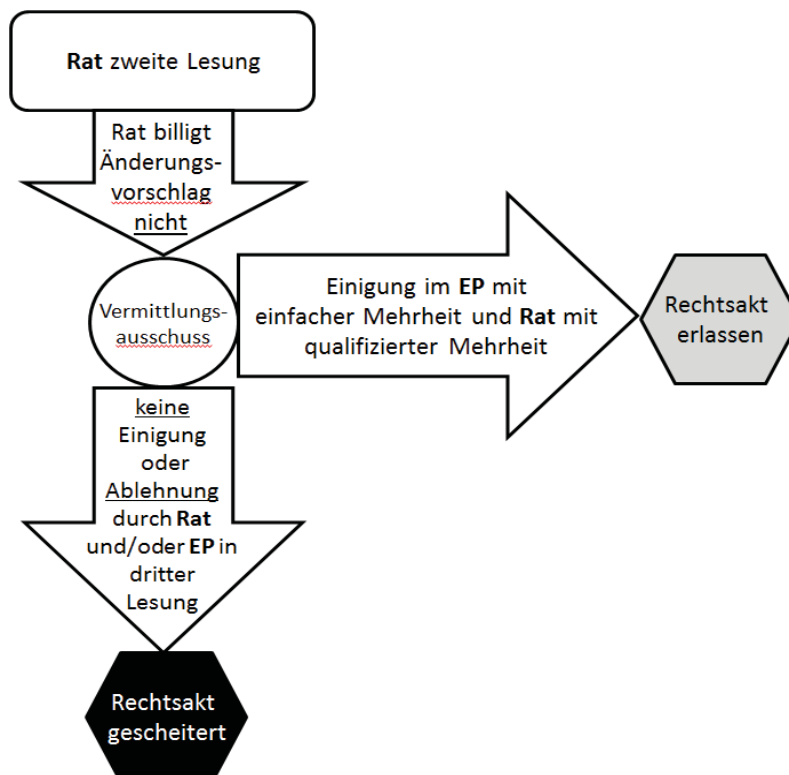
Rat zweite Lesung

Rat billigt Änderungsvorschlag nicht

Vermittlungsausschuss

Einigung im EP mit einfacher Mehrheit und Rat mit qualifizierter Mehrheit

Rechtsakt erlassen

keine Einigung oder Ablehnung durch Rat und/oder EP in dritter Lesung

Rechtsakt gescheitert